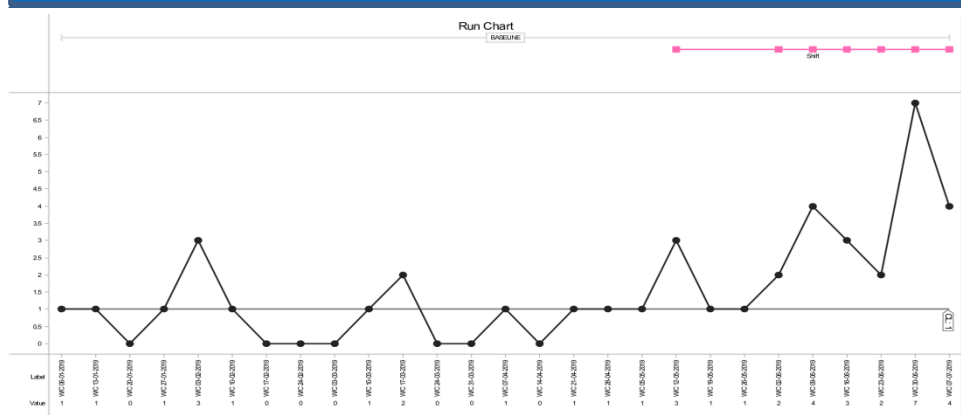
Run Chart

BASELINE

Shift

7
6.5
6
5.5
5
4.5
4
3.5
3
2.5
2
1.5
1
0.5
0

CL 1

| Label | WC 06-01-2019 | WC 13-01-2019 | WC 20-01-2019 | WC 27-01-2019 | WC 03-02-2019 | WC 10-02-2019 | WC 17-02-2019 | WC 24-02-2019 | WC 03-03-2019 | WC 10-03-2019 | WC 17-03-2019 | WC 24-03-2019 | WC 31-03-2019 | WC 07-04-2019 | WC 14-04-2019 | WC 21-04-2019 | WC 28-04-2019 | WC 05-05-2019 | WC 12-05-2019 | WC 19-05-2019 | WC 26-05-2019 | WC 02-06-2019 | WC 09-06-2019 | WC 16-06-2019 | WC 23-06-2019 | WC 30-06-2019 | WC 07-07-2019 |
|---|---|---|---|---|---|---|---|---|---|---|---|---|---|---|---|---|---|---|---|---|---|---|---|---|---|---|---|
| Value | 1 | 1 | 0 | 1 | 3 | 1 | 0 | 0 | 0 | 1 | 2 | 0 | 0 | 1 | 0 | 1 | 1 | 1 | 3 | 1 | 1 | 2 | 4 | 3 | 2 | 7 | 4 |